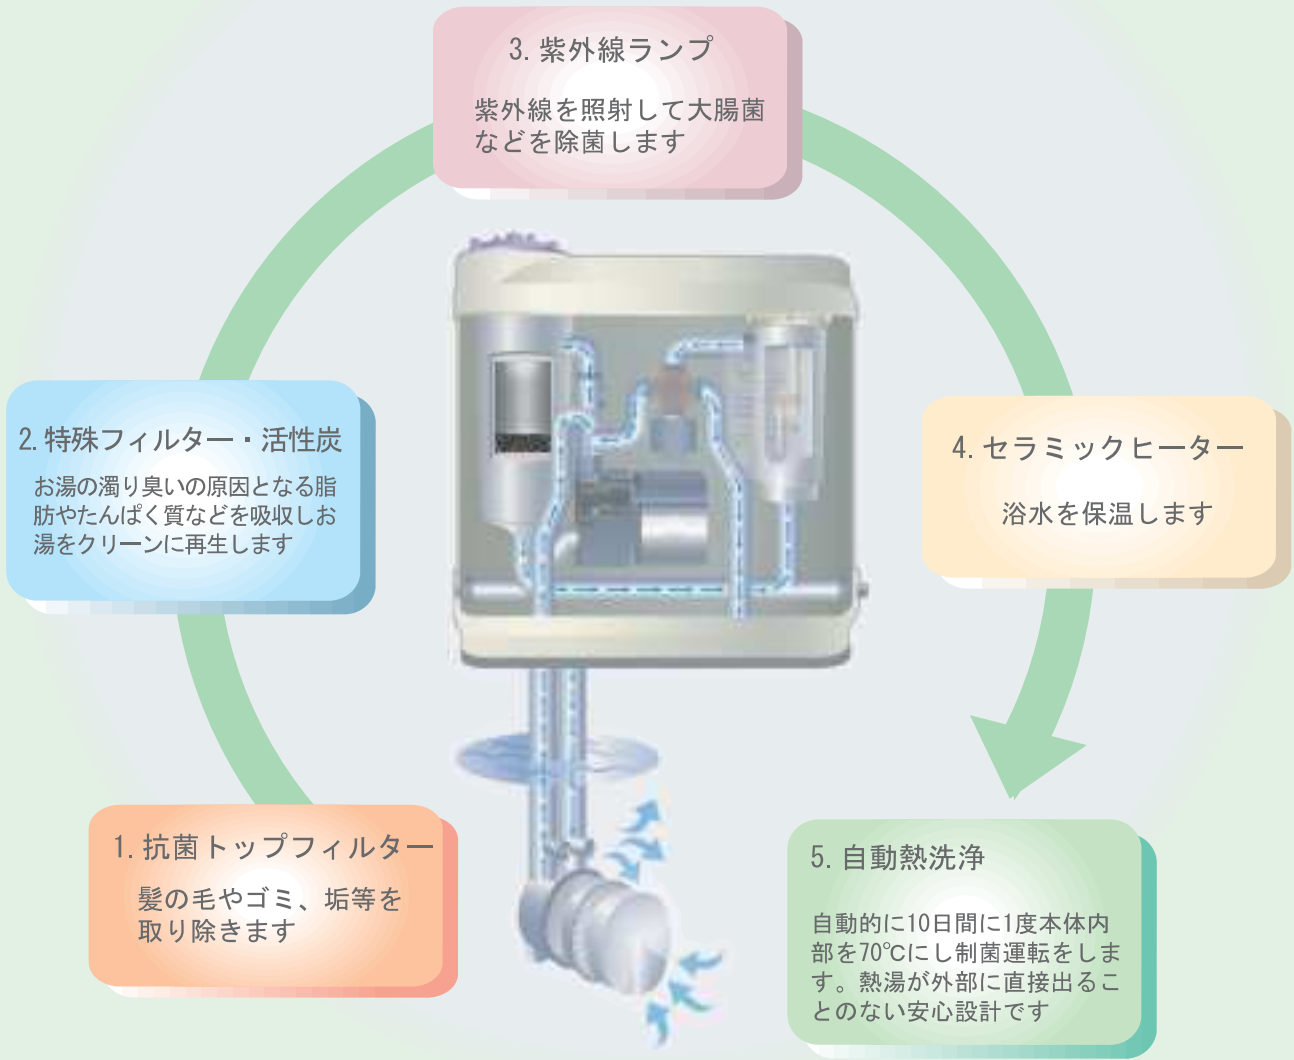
3. 紫外線ランプ

紫外線を照射して大腸菌などを除菌します

2. 特殊フィルター・活性炭

お湯の濁り臭いの原因となる脂肪やたんぱく質などを吸収しお湯をクリーンに再生します

4. セラミックヒーター

浴水を保温します

1. 抗菌トップフィルター

髪の毛やゴミ、垢等を取り除きます

5. 自動熱洗浄

自動的に10日間に1度本体内部を70℃にし制菌運転をします。熱湯が外部に直接出ることのない安心設計です